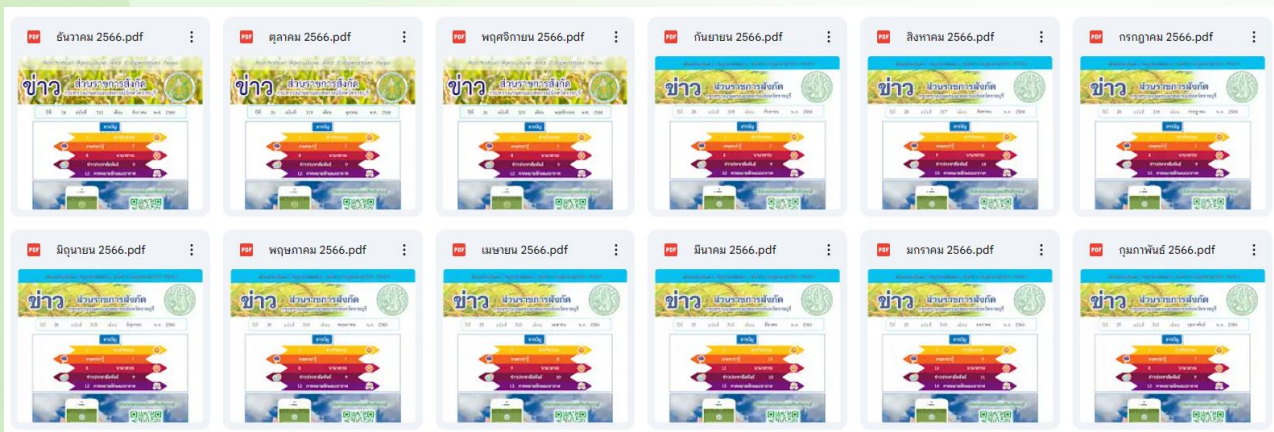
PDF ธันวาคม 2566.pdf

ข่าว ส่วนราชการสังกัด

PDF ตุลาคม 2566.pdf

ข่าว ส่วนราชการสังกัด

PDF พฤศจิกายน 2566.pdf

ข่าว ส่วนราชการสังกัด

PDF กันยายน 2566.pdf

ข่าว ส่วนราชการสังกัด

PDF สิงหาคม 2566.pdf

ข่าว ส่วนราชการสังกัด

PDF กรกฎาคม 2566.pdf

ข่าว ส่วนราชการสังกัด

PDF มิถุนายน 2566.pdf

ข่าว ส่วนราชการสังกัด

PDF พฤษภาคม 2566.pdf

ข่าว ส่วนราชการสังกัด

PDF เมษายน 2566.pdf

ข่าว ส่วนราชการสังกัด

PDF มีนาคม 2566.pdf

ข่าว ส่วนราชการสังกัด

PDF มกราคม 2566.pdf

ข่าว ส่วนราชการสังกัด

PDF กุมภาพันธ์ 2566.pdf

ข่าว ส่วนราชการสังกัด